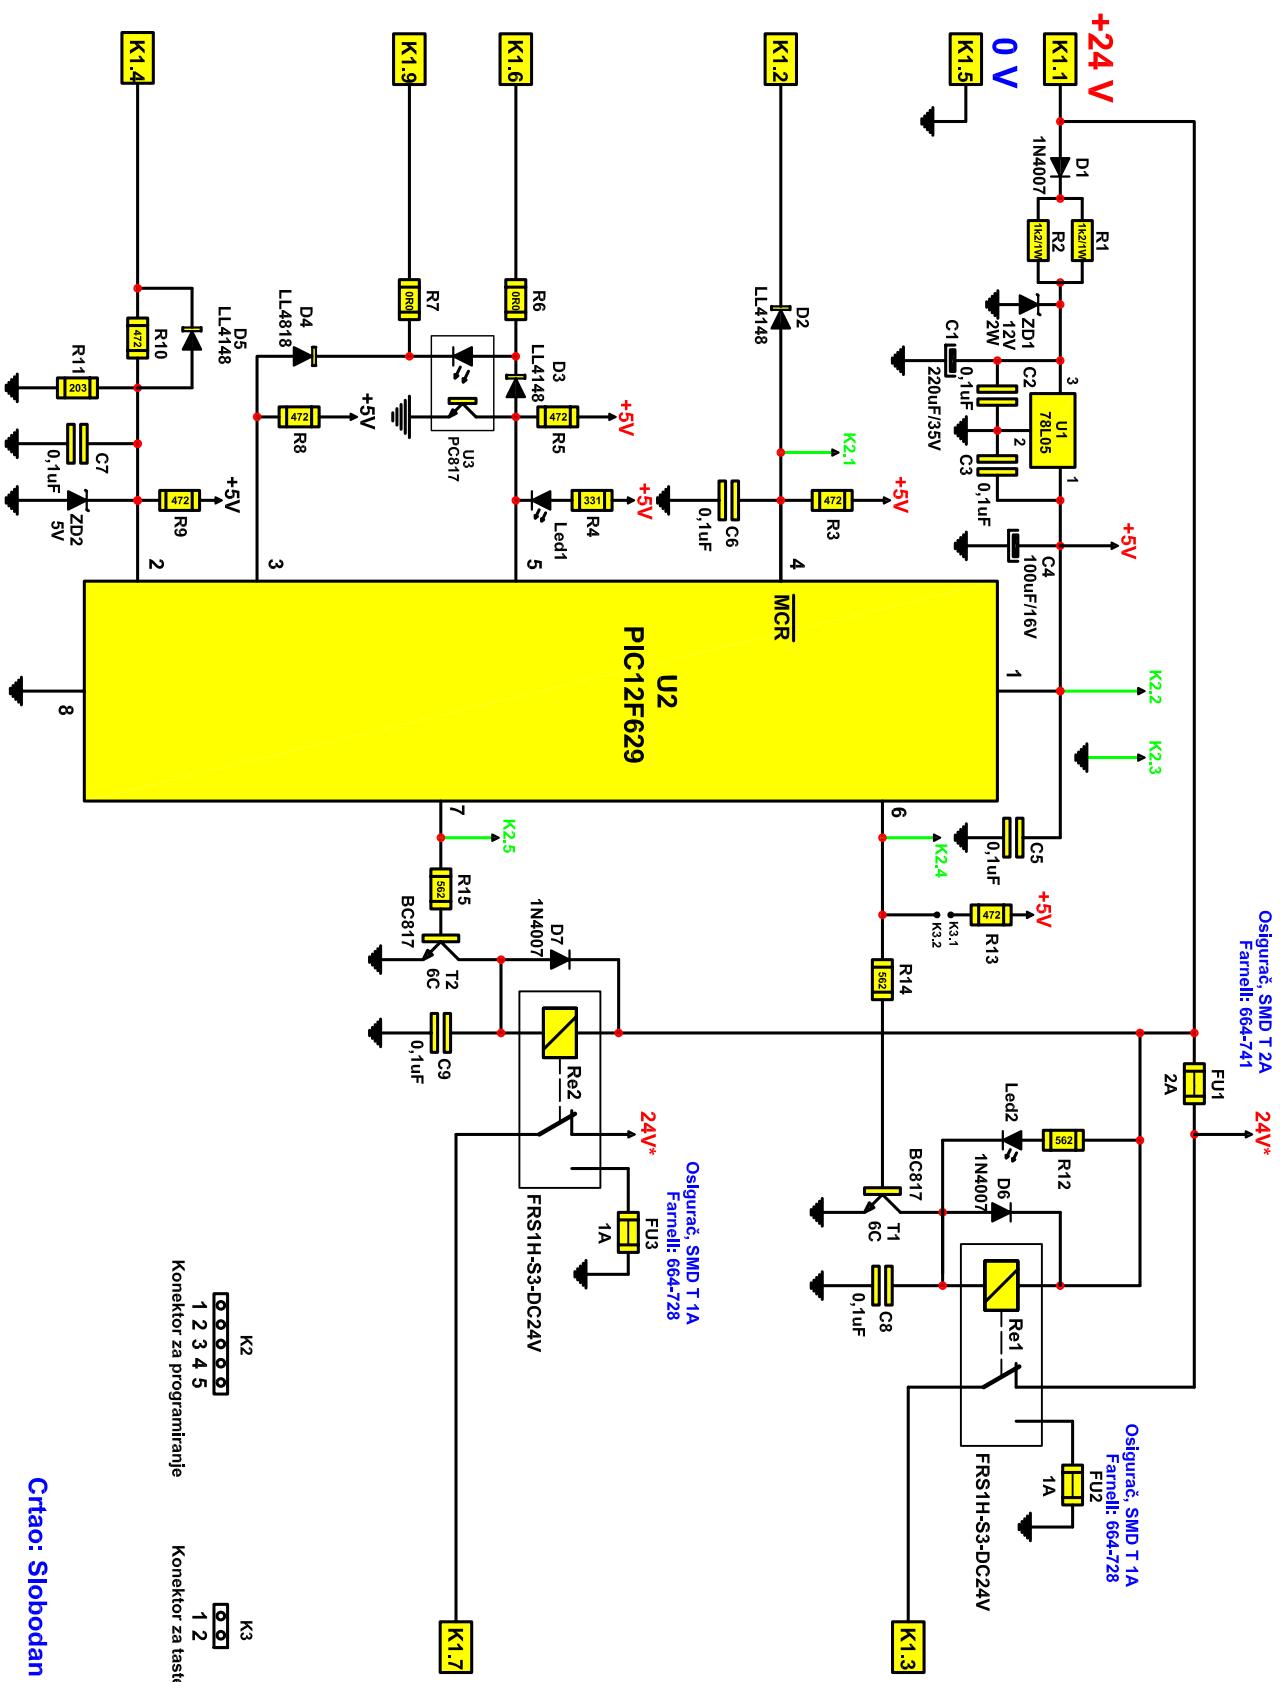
+24 V
K1.1
0 V
K1.5
K1.2
K1.6
K1.9
K1.4
1N4007
D1
R2
1k2/1W
R1
1k2/1W
ZD1
12V
2W
C1
220uF/35V
C2
0,1uF
U1
78L05
3
2
1
C3
0,1uF
+5V
C4
100uF/16V
D2
LL4148
K2.1
R3
472
+5V
C6
0,1uF
+5V
R4
331
Led1
R6
0R0
D3
LL4148
R5
472
+5V
U3
PC817
R7
0R0
D4
LL4818
R8
472
+5V
R10
472
D5
LL4148
R11
203
C7
0,1uF
ZD2
5V
R9
472
+5V
2
3
5
4
MCLR
U2
PIC12F629
1
8
K2.2
K2.3
C5
0,1uF
6
K2.4
7
K2.5
R13
472
+5V
K3.1
K3.2
R14
562
R15
562
BC817
T2
6C
D7
1N4007
C9
0,1uF
Re2
24V*
FRS1H-S3-DC24V
FU3
1A
Osigurač, SMD T 1A
Farnell: 664-728
Osigurač, SMD T 2A
Farnell: 664-741
FU1
2A
24V*
Led2
R12
562
BC817
T1
6C
D6
1N4007
C8
0,1uF
Re1
FRS1H-S3-DC24V
FU2
1A
Osigurač, SMD T 1A
Farnell: 664-728
K2
1 2 3 4 5
Konektor za programiranje
K3
1 2
Konektor za tast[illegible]
K1.7
K1.3
Crtao: Slobodan